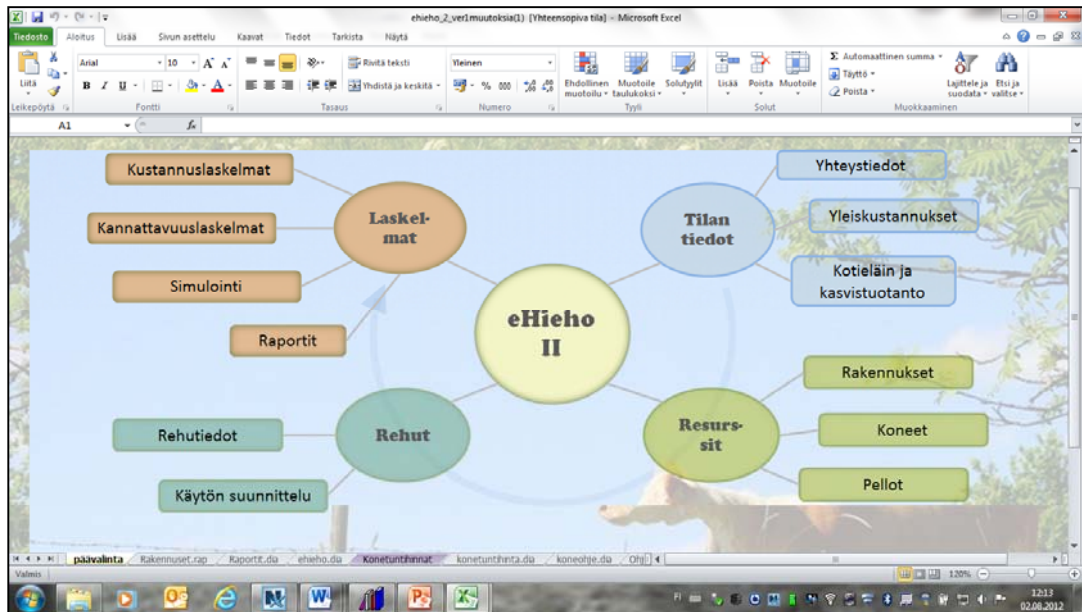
ehieho_2_ver1muutoksia(1) [Yhteensopiva tila] - Microsoft Excel

Tiedosto | Aloitus | Lisää | Sivun asettelu | Kaavat | Tiedot | Tarkista | Näytä

Liitä | Leikepöytä

Arial | 10 | Fontti

Rivitä teksti | Yhdistä ja keskitä | Tasaus

Yleinen | Numero

Ehdollinen muotoilu | Muotoile taulukoksi | Solutyylit | Tyyli

Lisää | Poista | Muotoile | Solut

Automaattinen summa | Täyttö | Poista | Lajittele ja suodata | Etsi ja valitse | Muokkaaminen

A1

Kustannuslaskelmat

Kannattavuuslaskelmat

Simulointi

Raportit

Laskel-mat

Tilan tiedot

Yhteystiedot

Yleiskustannukset

Kotieläin ja kasvistuotanto

eHieho II

Rakennukset

Koneet

Pellot

Resurs-sit

Rehut

Rehutiedot

Käytön suunnittelu

päävalinta | Rakennukset.rap | Raportit.dia | ehieho.dia | Konetuntihinnat | konetuntihinta.dia | koneohje.dia | Ohj

Valmis | 120%

12:13 02.08.2012